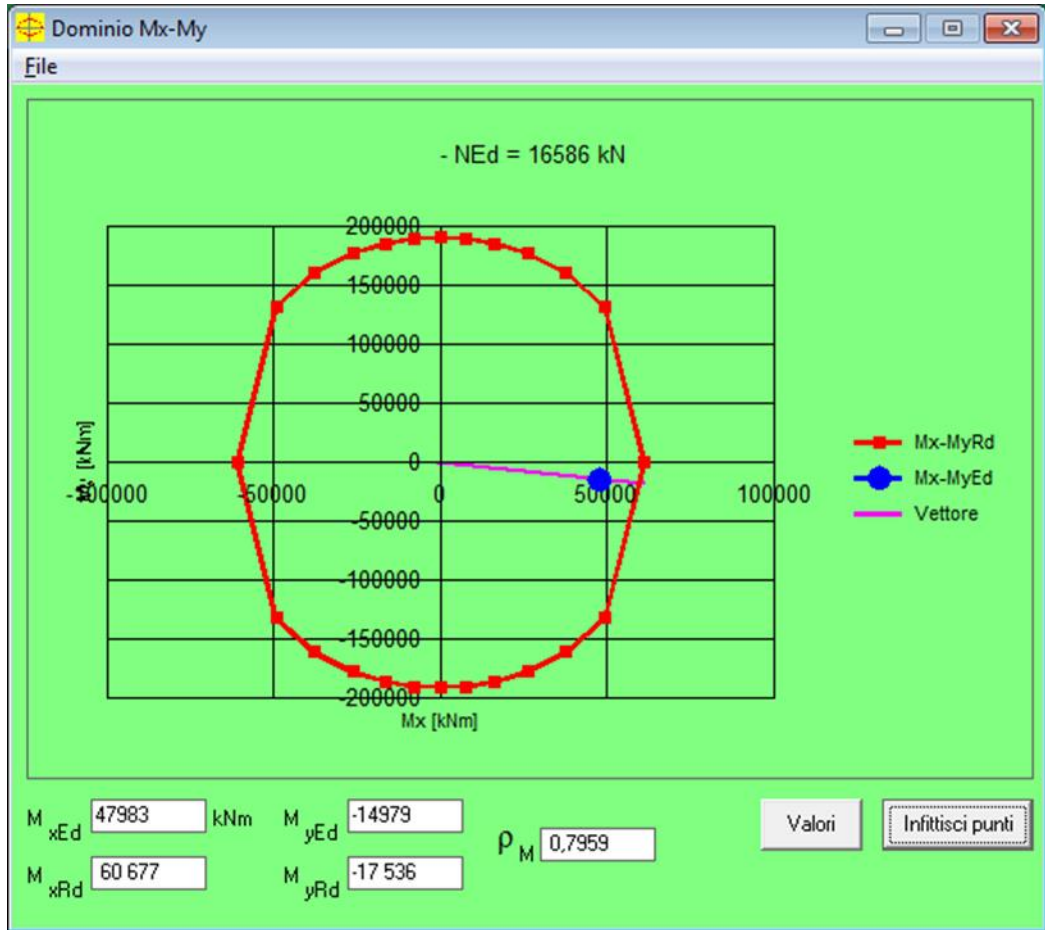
Dominio Mx-My

File

- NEd = 16586 kN

200000
150000
100000
50000
0
-50000
-100000
-150000
-200000

My [kNm]

-100000 -50000 0 50000 100000

Mx [kNm]

Mx-MyRd
Mx-MyEd
Vettore

$M_{xEd}$ 47983 kNm $M_{yEd}$ -14979

$M_{xRd}$ 60 677 $M_{yRd}$ -17 536

$\rho_M$ 0,7959

Valori

Infittisci punti